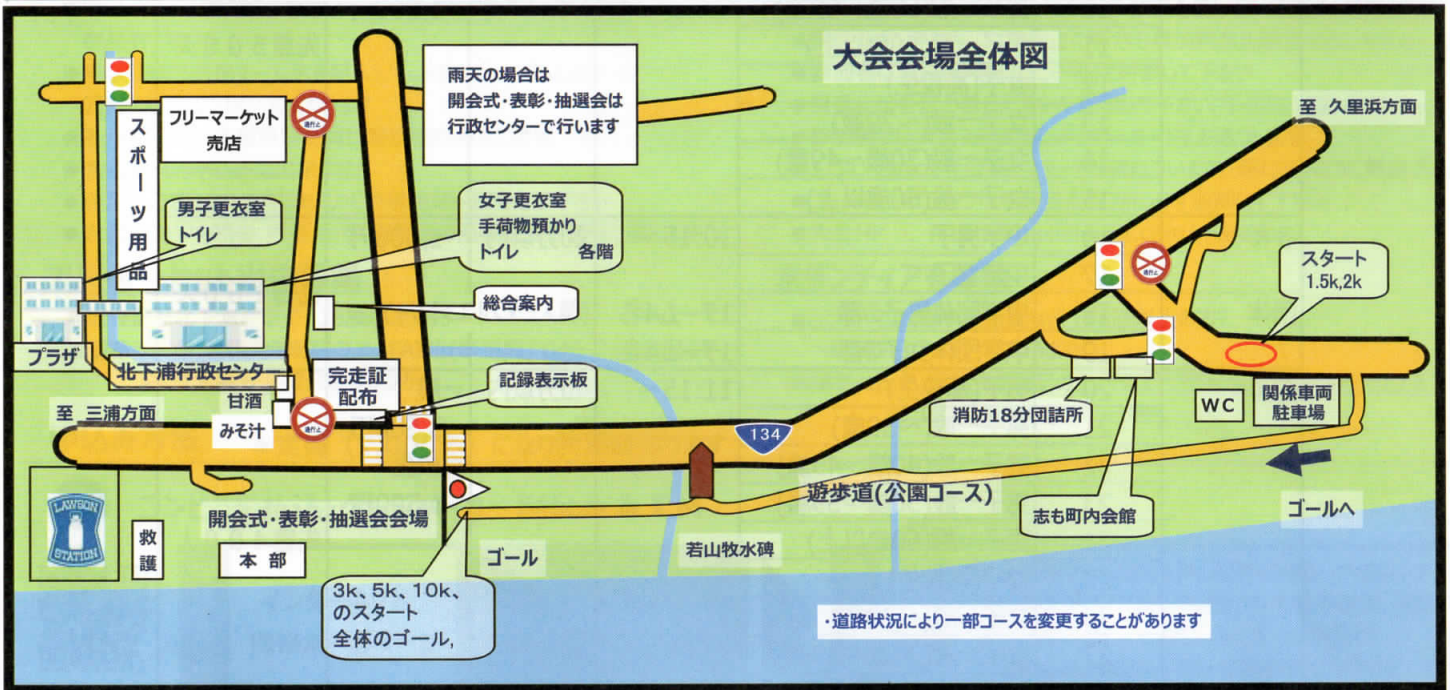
大会会場全体図

雨天の場合は
開会式・表彰・抽選会は
行政センターで行います

フリーマーケット
売店

スポーツ用品

男子更衣室
トイレ

女子更衣室
手荷物預かり
トイレ　各階

総合案内

プラザ

北下浦行政センター

完走証
配布

記録表示板

甘酒
みそ汁

至　三浦方面

至　久里浜方面

スタート
1.5k,2k

消防18分団詰所

WC

関係車両
駐車場

134

遊歩道(公園コース)

志も町内会館

ゴールへ

LAWSON STATION

救護

開会式・表彰・抽選会会場

本部

ゴール

若山牧水碑

3k、5k、10k、
のスタート
全体のゴール,

・道路状況により一部コースを変更することがあります